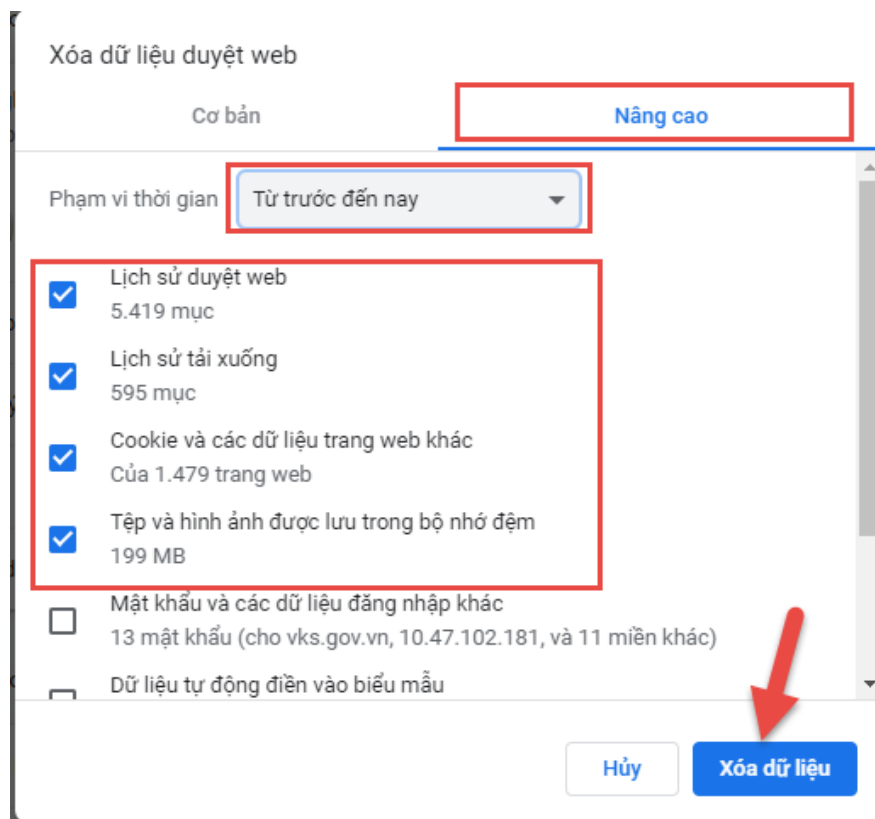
Xóa dữ liệu duyệt web

Cơ bản

Nâng cao

Phạm vi thời gian

Từ trước đến nay

Lịch sử duyệt web
5.419 mục

Lịch sử tải xuống
595 mục

Cookie và các dữ liệu trang web khác
Của 1.479 trang web

Tệp và hình ảnh được lưu trong bộ nhớ đệm
199 MB

Mật khẩu và các dữ liệu đăng nhập khác
13 mật khẩu (cho vks.gov.vn, 10.47.102.181, và 11 miền khác)

Dữ liệu tự động điền vào biểu mẫu

Hủy

Xóa dữ liệu